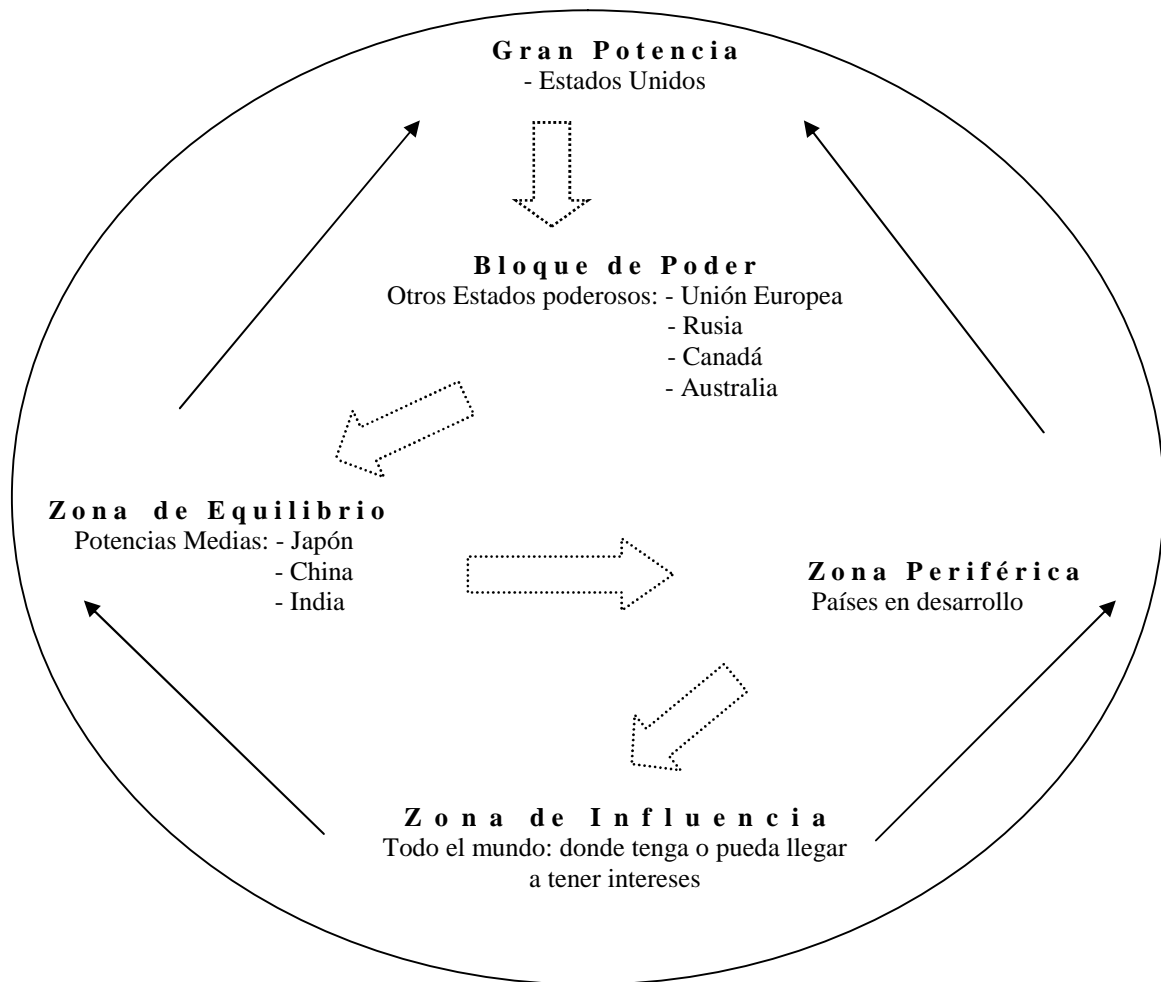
**Gran Potencia**
- Estados Unidos

**Bloque de Poder**
Otros Estados poderosos: - Unión Europea
- Rusia
- Canadá
- Australia

**Zona de Equilibrio**
Potencias Medias: - Japón
- China
- India

**Zona Periférica**
Países en desarrollo

**Zona de Influencia**
Todo el mundo: donde tenga o pueda llegar a tener intereses